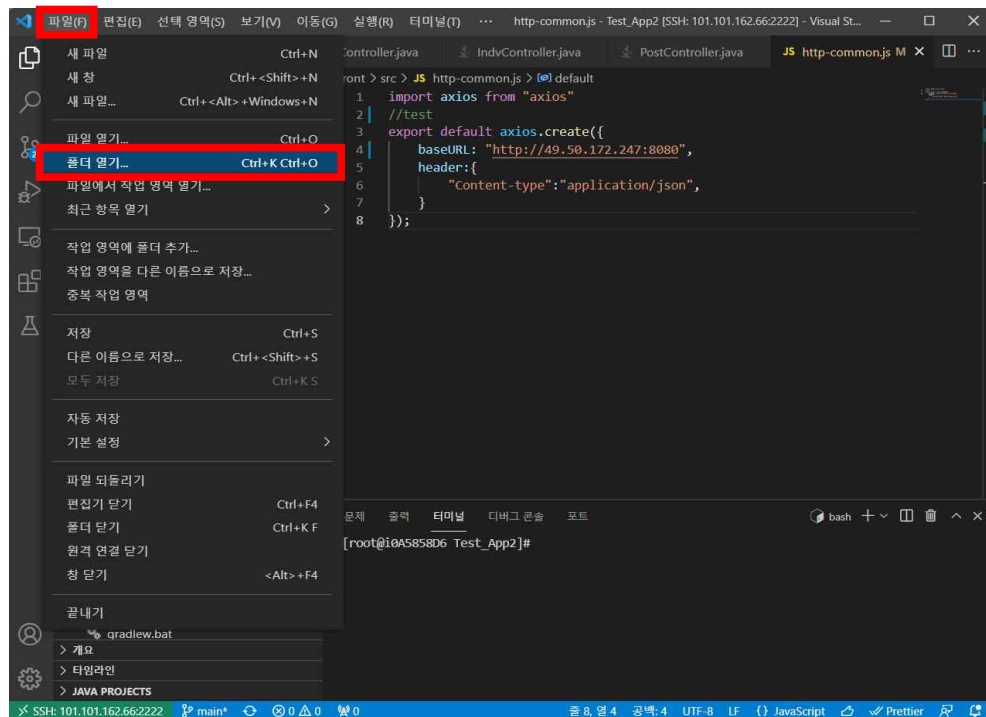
파일(F) 편집(E) 선택 영역(S) 보기(V) 이동(G) 실행(R) 터미널(T) ··· http-common.js - Test_App2 [SSH: 101.101.162.66:2222] - Visual St...

새 파일 Ctrl+N
새 창 Ctrl+<Shift>+N
새 파일... Ctrl+<Alt>+Windows+N
파일 열기... Ctrl+O
폴더 열기... Ctrl+K Ctrl+O
파일에서 작업 영역 열기...
최근 항목 열기
작업 영역에 폴더 추가...
작업 영역을 다른 이름으로 저장...
중복 작업 영역
저장 Ctrl+S
다른 이름으로 저장... Ctrl+<Shift>+S
모두 저장 Ctrl+K S
자동 저장
기본 설정
파일 되돌리기
편집기 닫기 Ctrl+F4
폴더 닫기 Ctrl+K F
원격 연결 닫기
창 닫기 <Alt>+F4
끝내기

Controller.java IndvController.java PostController.java JS http-common.js M

ront > src > JS http-common.js > default

1 import axios from "axios"
2 //test
3 export default axios.create({
4 baseURL: "http://49.50.172.247:8080",
5 header:{
6 "Content-type":"application/json",
7 }
8 });

문제 출력 터미널 디버그 콘솔 포트 bash

[root@i0A5858D6 Test_App2]#

gradlew.bat
> 개요
> 타임라인
> JAVA PROJECTS

SSH: 101.101.162.66:2222 main* ⊗0 ⚠0 ⑩0 줄 8, 열 4 공백: 4 UTF-8 LF {} JavaScript Prettier